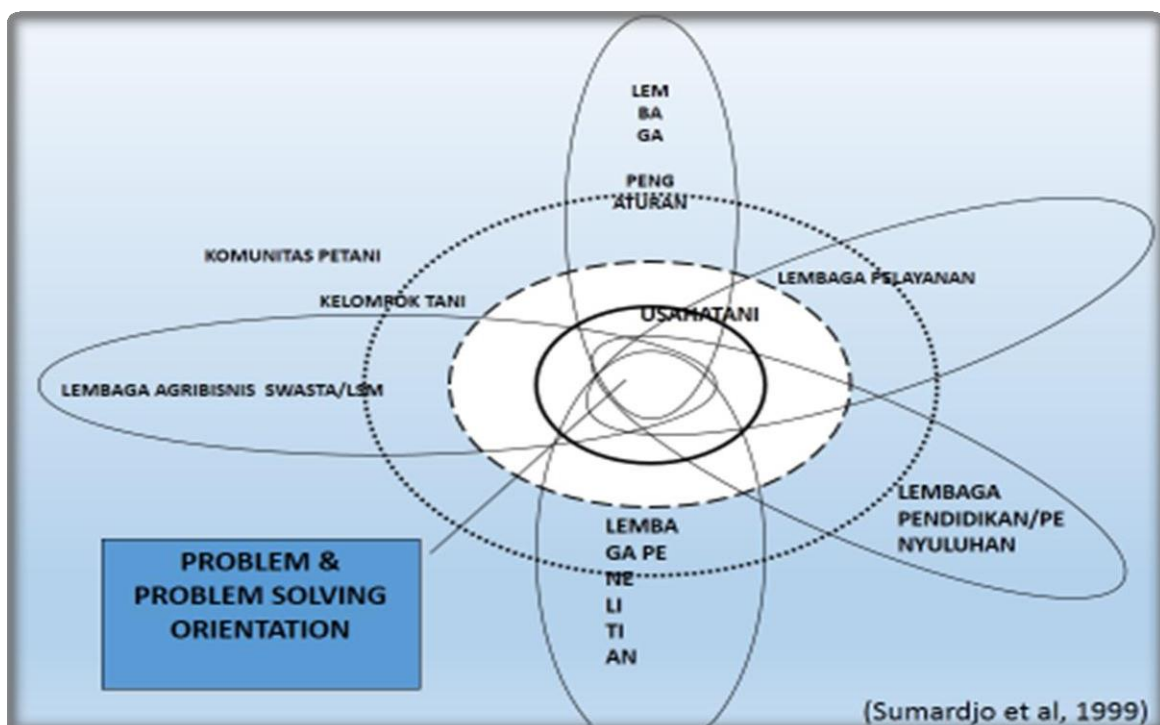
LEM
BA
GA

PENG
ATURAN

KOMUNITAS PETANI

KELOMPOK TANI

LEMBAGA PELAYANAN

USAHATANI

LEMBAGA AGRIBISNIS SWASTA/LSM

LEMBAGA
PENDIDIKAN/PE
NYULUHAN

LEMBA
GA PE
NE
LI
TI
AN

PROBLEM &
PROBLEM SOLVING
ORIENTATION

(Sumardjo et al, 1999)